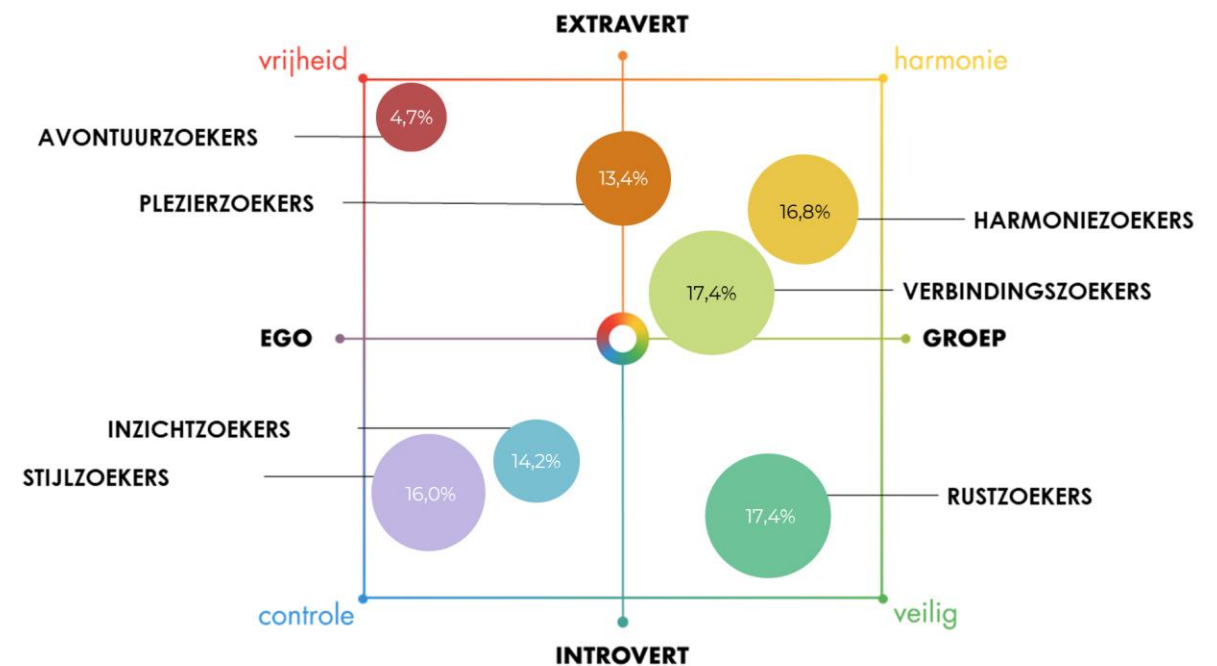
EXTRAVERT

vrijheid

harmonie

4,7%

AVONTUURZOEKERS

13,4%

PLEZIERZOEKERS

16,8%

HARMONIEZOEKERS

17,4%

VERBINDINGSZOEKERS

EGO

GROEP

INZICHTZOEKERS

14,2%

STIJLZOEKERS

16,0%

RUSTZOEKERS

17,4%

controle

veilig

INTROVERT